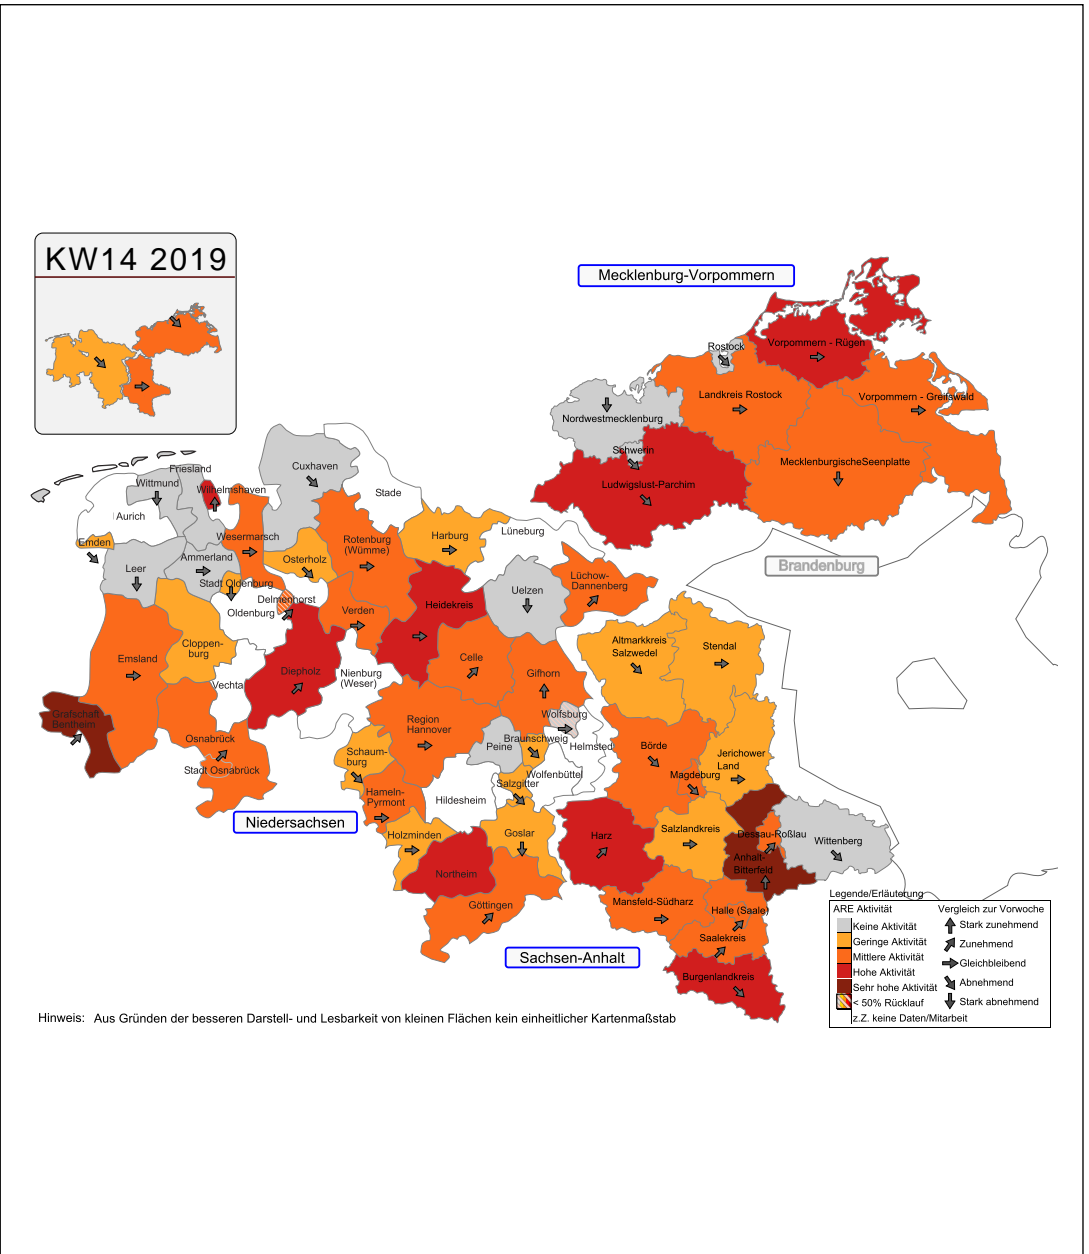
KW14 2019

Mecklenburg-Vorpommern

Rostock
Vorpommern - Rügen
Landkreis Rostock
Vorpommern - Greifswald
Nordwestmecklenburg
Schwerin
Ludwigslust-Parchim
MecklenburgischeSeenplatte
Brandenburg

Friesland
Wittmund
Wilhelmshaven
Cuxhaven
Stade
Aurich
Emden
Wesermarsch
Ammerland
Leer
Stadt Oldenburg
Oldenburg
Delmenhorst
Osterholz
Rotenburg (Wümme)
Harburg
Lüneburg
Lüchow-Dannenberg
Uelzen
Heidekreis
Verden
Cloppenburg
Emsland
Diepholz
Nienburg (Weser)
Celle
Gifhorn
Vechta
Grafschaft Bentheim
Osnabrück
Stadt Osnabrück
Region Hannover
Wolfsburg
Peine
Braunschweig
Helmstedt
Schaumburg
Hameln-Pyrmont
Hildesheim
Wolfenbüttel
Salzgitter
Goslar
Holzminden
Northeim
Göttingen
Niedersachsen

Altmarkkreis Salzwedel
Stendal
Börde
Jerichower Land
Magdeburg
Harz
Salzlandkreis
Dessau-Roßlau
Wittenberg
Anhalt-Bitterfeld
Mansfeld-Südharz
Halle (Saale)
Saalekreis
Burgenlandkreis
Sachsen-Anhalt

Legende/Erläuterung
ARE Aktivität
Keine Aktivität
Geringe Aktivität
Mittlere Aktivität
Hohe Aktivität
Sehr hohe Aktivität
< 50% Rücklauf
z.Z. keine Daten/Mitarbeit
Vergleich zur Vorwoche
Stark zunehmend
Zunehmend
Gleichbleibend
Abnehmend
Stark abnehmend

Hinweis: Aus Gründen der besseren Darstell- und Lesbarkeit von kleinen Flächen kein einheitlicher Kartenmaßstab